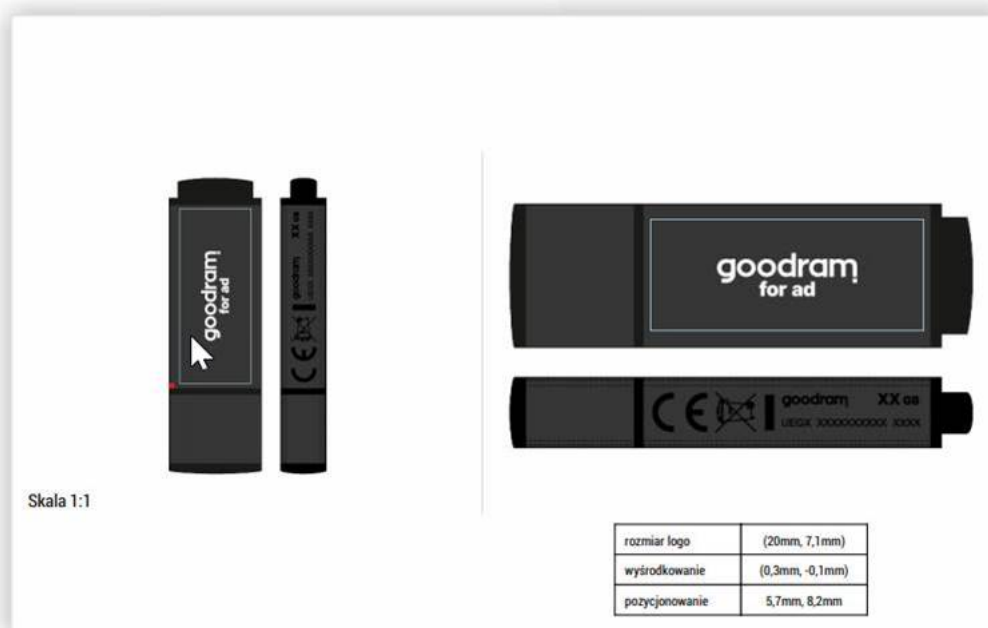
goodram
for ad

goodram XX GB
UEGX XXXXXXXXXX XXXX

Skala 1:1

goodram
for ad

CE goodram XX GB
UEGX XXXXXXXXXX XXXX

| rozmiar logo | (20mm, 7,1mm) |
|---|---|
| wyśrodkowanie | (0,3mm, -0,1mm) |
| pozycjonowanie | 5,7mm, 8,2mm |